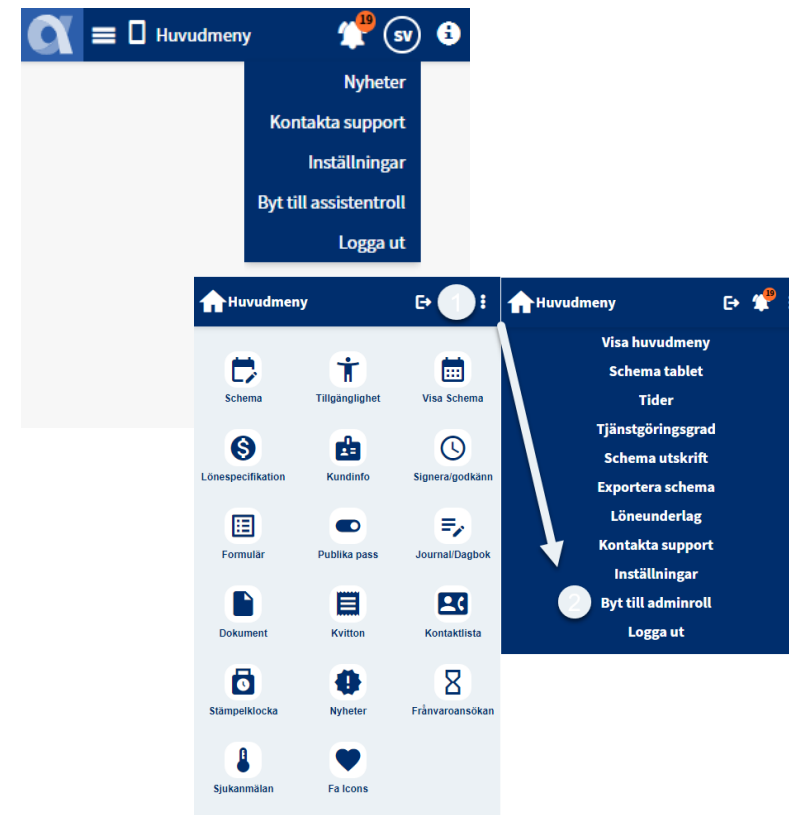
Huvudmeny 19 SV

Nyheter
Kontakta support
Inställningar
Byt till assistentroll
Logga ut

Huvudmeny 1

Schema
Tillgänglighet
Visa Schema
Lönespecifikation
Kundinfo
Signera/godkänn
Formulär
Publika pass
Journal/Dagbok
Dokument
Kvitton
Kontaktlista
Stämpelklocka
Nyheter
Frånvaroansökan
Sjukanmälan
Fa Icons

Huvudmeny 19

Visa huvudmeny
Schema tablet
Tider
Tjänstgöringsgrad
Schema utskrift
Exportera schema
Löneunderlag
Kontakta support
Inställningar
2 Byt till adminroll
Logga ut